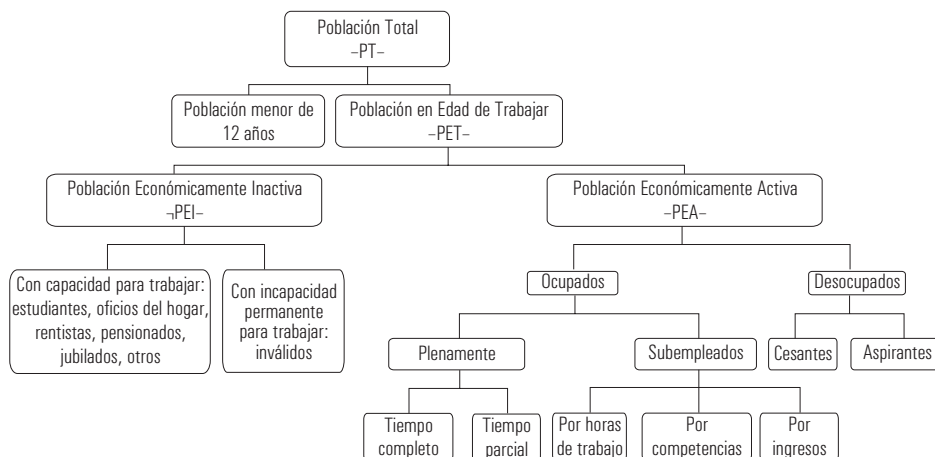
Población Total
–PT–

Población menor de 12 años

Población en Edad de Trabajar
–PET–

Población Económicamente Inactiva
¬PEI–

Población Económicamente Activa
–PEA–

Con capacidad para trabajar: estudiantes, oficios del hogar, rentistas, pensionados, jubilados, otros

Con incapacidad permanente para trabajar: inválidos

Ocupados

Desocupados

Plenamente

Subempleados

Cesantes

Aspirantes

Tiempo completo

Tiempo parcial

Por horas de trabajo

Por competencias

Por ingresos